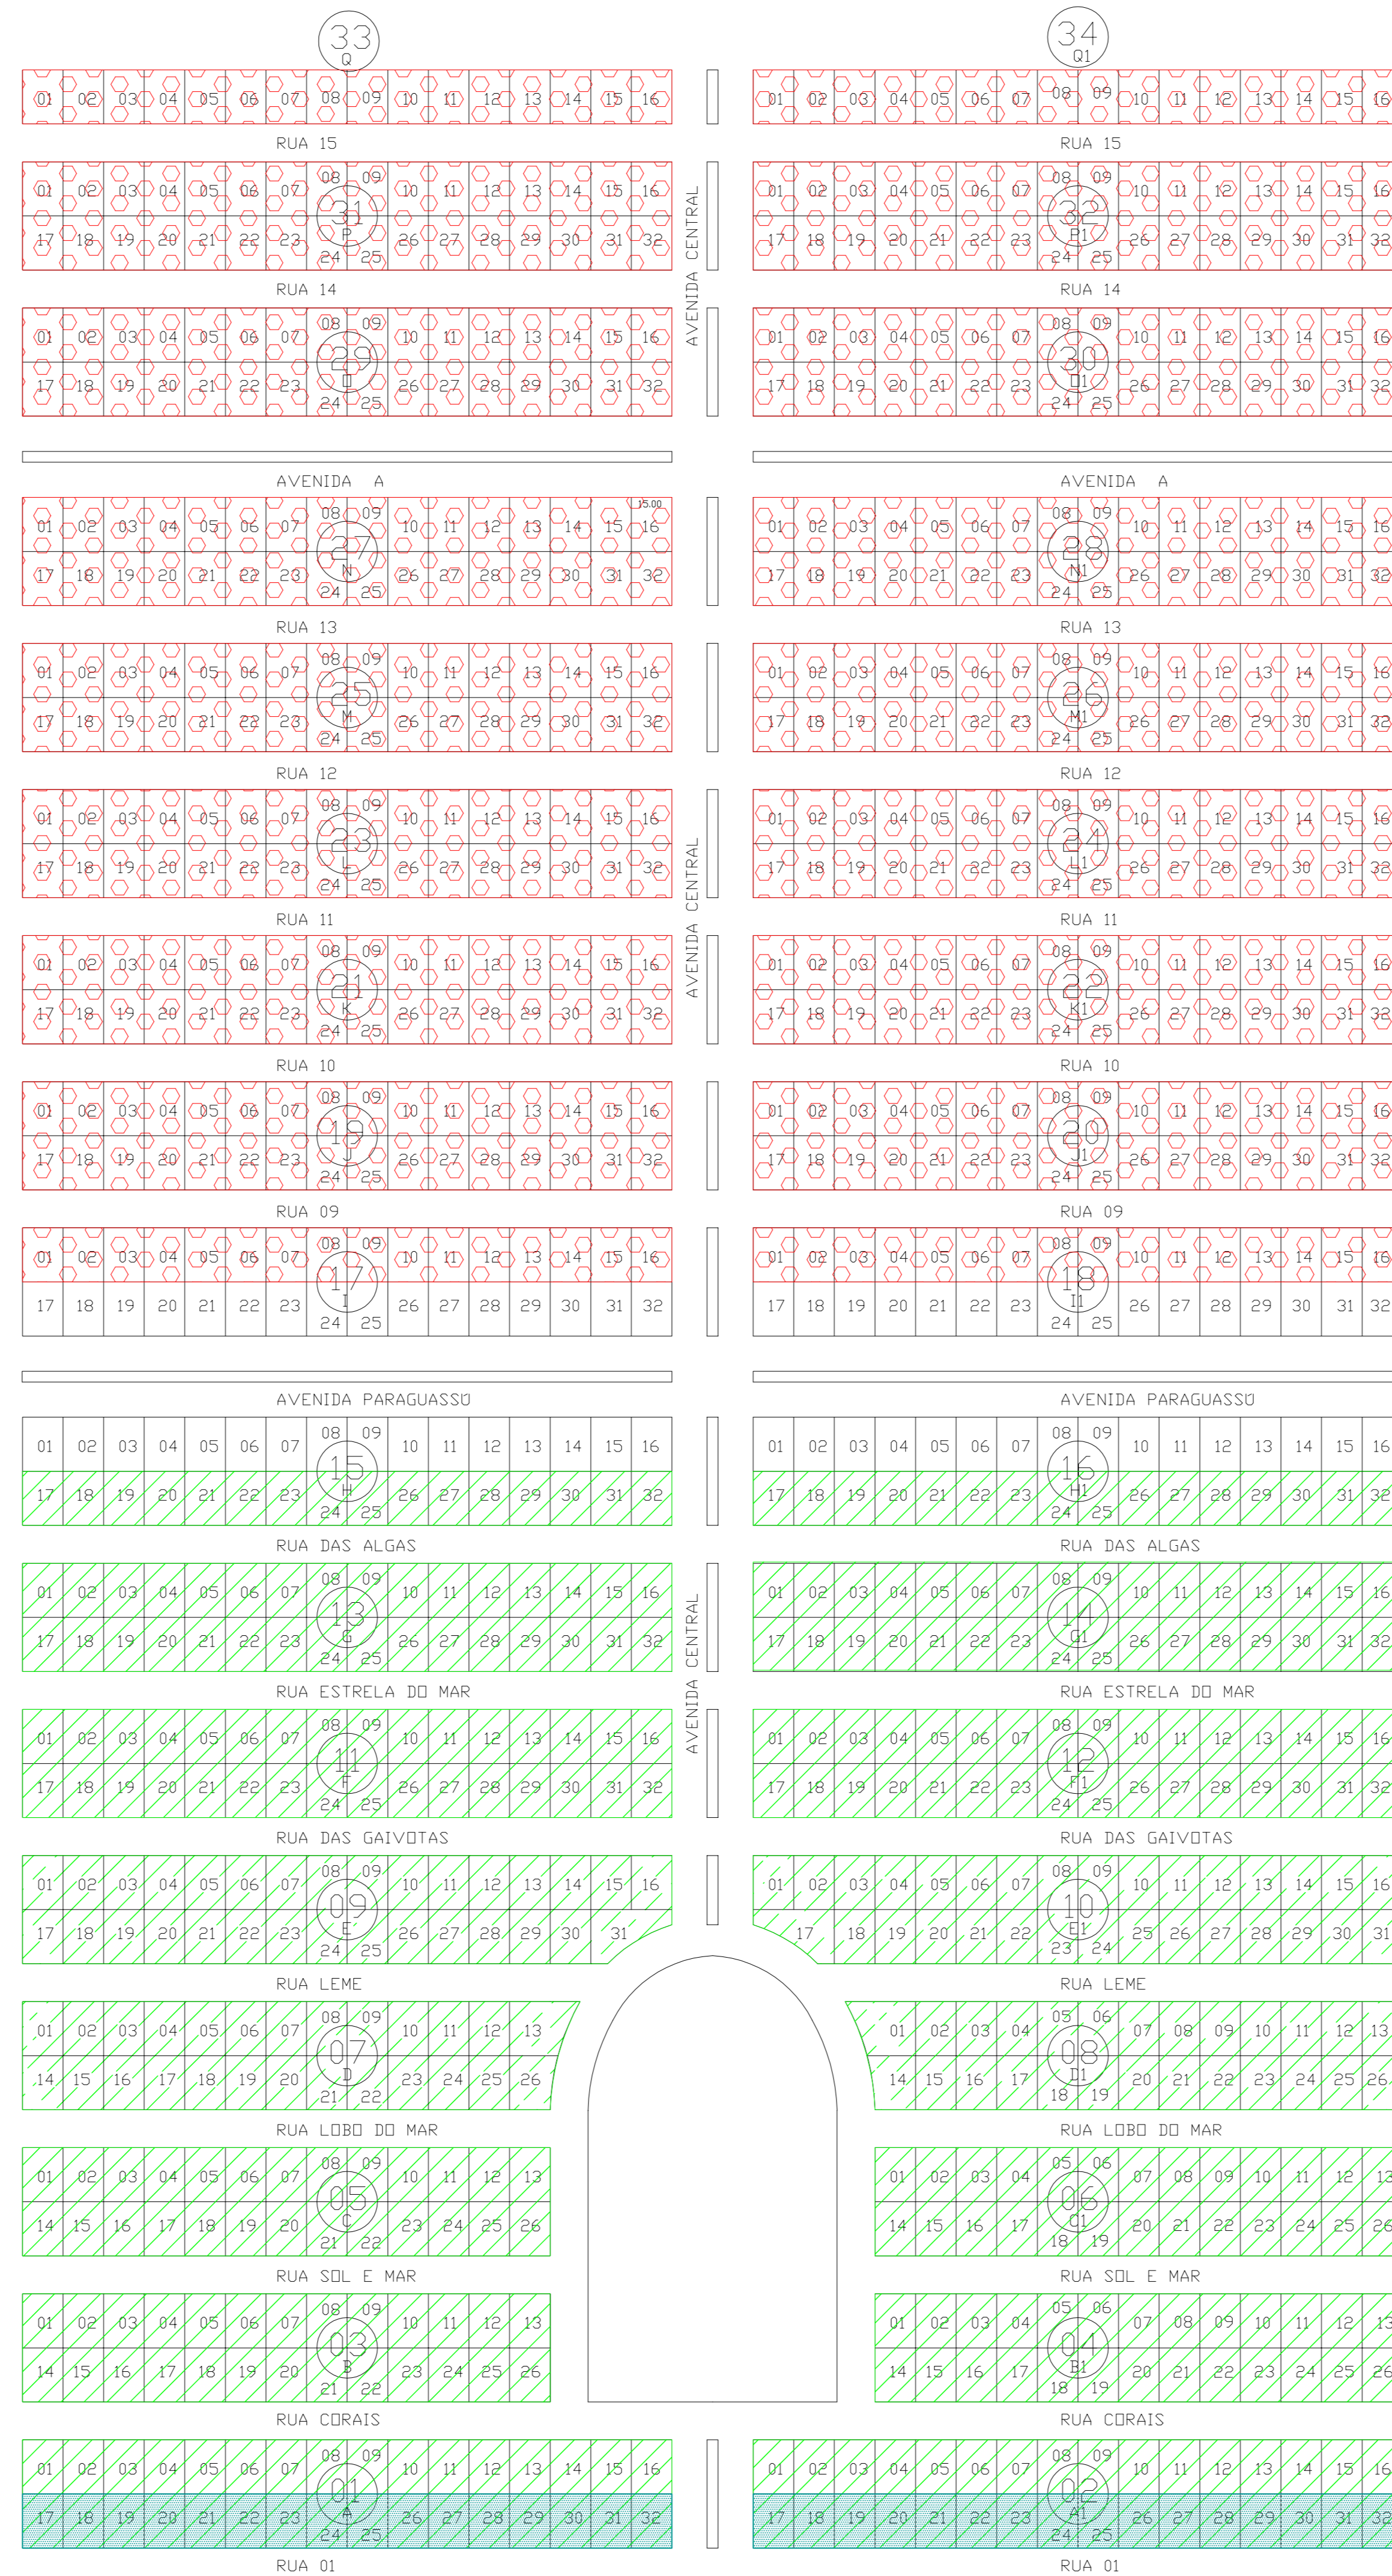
33
Q
01 02 03 04 05 06 07 08 09 10 11 12 13 14 15 16
RUA 15
01 02 03 04 05 06 07 08 09 10 11 12 13 14 15 16
31
P
17 18 19 20 21 22 23 24 25 26 27 28 29 30 31 32
RUA 14
01 02 03 04 05 06 07 08 09 10 11 12 13 14 15 16
29
O
17 18 19 20 21 22 23 24 25 26 27 28 29 30 31 32

34
Q1
01 02 03 04 05 06 07 08 09 10 11 12 13 14 15 16
RUA 15
01 02 03 04 05 06 07 08 09 10 11 12 13 14 15 16
32
P1
17 18 19 20 21 22 23 24 25 26 27 28 29 30 31 32
RUA 14
01 02 03 04 05 06 07 08 09 10 11 12 13 14 15 16
30
O1
17 18 19 20 21 22 23 24 25 26 27 28 29 30 31 32

AVENIDA CENTRAL

AVENIDA A
AVENIDA A

15.00
01 02 03 04 05 06 07 08 09 10 11 12 13 14 15 16
27
N
17 18 19 20 21 22 23 24 25 26 27 28 29 30 31 32
RUA 13
01 02 03 04 05 06 07 08 09 10 11 12 13 14 15 16
25
M
17 18 19 20 21 22 23 24 25 26 27 28 29 30 31 32
RUA 12
01 02 03 04 05 06 07 08 09 10 11 12 13 14 15 16
23
L
17 18 19 20 21 22 23 24 25 26 27 28 29 30 31 32
RUA 11
01 02 03 04 05 06 07 08 09 10 11 12 13 14 15 16
21
K
17 18 19 20 21 22 23 24 25 26 27 28 29 30 31 32
RUA 10
01 02 03 04 05 06 07 08 09 10 11 12 13 14 15 16
19
J
17 18 19 20 21 22 23 24 25 26 27 28 29 30 31 32
RUA 09
01 02 03 04 05 06 07 08 09 10 11 12 13 14 15 16
17
I
17 18 19 20 21 22 23 24 25 26 27 28 29 30 31 32

01 02 03 04 05 06 07 08 09 10 11 12 13 14 15 16
28
N1
17 18 19 20 21 22 23 24 25 26 27 28 29 30 31 32
RUA 13
01 02 03 04 05 06 07 08 09 10 11 12 13 14 15 16
26
M1
17 18 19 20 21 22 23 24 25 26 27 28 29 30 31 32
RUA 12
01 02 03 04 05 06 07 08 09 10 11 12 13 14 15 16
24
L1
17 18 19 20 21 22 23 24 25 26 27 28 29 30 31 32
RUA 11
01 02 03 04 05 06 07 08 09 10 11 12 13 14 15 16
22
K1
17 18 19 20 21 22 23 24 25 26 27 28 29 30 31 32
RUA 10
01 02 03 04 05 06 07 08 09 10 11 12 13 14 15 16
20
J1
17 18 19 20 21 22 23 24 25 26 27 28 29 30 31 32
RUA 09
01 02 03 04 05 06 07 08 09 10 11 12 13 14 15 16
18
I1
17 18 19 20 21 22 23 24 25 26 27 28 29 30 31 32

AVENIDA CENTRAL

AVENIDA PARAGUASSÚ
AVENIDA PARAGUASSÚ

01 02 03 04 05 06 07 08 09 10 11 12 13 14 15 16
15
H
17 18 19 20 21 22 23 24 25 26 27 28 29 30 31 32
RUA DAS ALGAS
01 02 03 04 05 06 07 08 09 10 11 12 13 14 15 16
13
G
17 18 19 20 21 22 23 24 25 26 27 28 29 30 31 32
RUA ESTRELA DO MAR
01 02 03 04 05 06 07 08 09 10 11 12 13 14 15 16
11
F
17 18 19 20 21 22 23 24 25 26 27 28 29 30 31 32
RUA DAS GAIVOTAS
01 02 03 04 05 06 07 08 09 10 11 12 13 14 15 16
09
E
17 18 19 20 21 22 23 24 25 26 27 28 29 30 31
RUA LEME
01 02 03 04 05 06 07 08 09 10 11 12 13
07
D
14 15 16 17 18 19 20 21 22 23 24 25 26
RUA LOBO DO MAR
01 02 03 04 05 06 07 08 09 10 11 12 13
05
C
14 15 16 17 18 19 20 21 22 23 24 25 26
RUA SOL E MAR
01 02 03 04 05 06 07 08 09 10 11 12 13
03
B
14 15 16 17 18 19 20 21 22 23 24 25 26
RUA CORAIS
01 02 03 04 05 06 07 08 09 10 11 12 13 14 15 16
01
A
17 18 19 20 21 22 23 24 25 26 27 28 29 30 31 32
RUA 01

01 02 03 04 05 06 07 08 09 10 11 12 13 14 15 16
16
H1
17 18 19 20 21 22 23 24 25 26 27 28 29 30 31 32
RUA DAS ALGAS
01 02 03 04 05 06 07 08 09 10 11 12 13 14 15 16
14
G1
17 18 19 20 21 22 23 24 25 26 27 28 29 30 31 32
RUA ESTRELA DO MAR
01 02 03 04 05 06 07 08 09 10 11 12 13 14 15 16
12
F1
17 18 19 20 21 22 23 24 25 26 27 28 29 30 31 32
RUA DAS GAIVOTAS
01 02 03 04 05 06 07 08 09 10 11 12 13 14 15 16
10
E1
17 18 19 20 21 22 23 24 25 26 27 28 29 30 31
RUA LEME
01 02 03 04 05 06 07 08 09 10 11 12 13
08
D1
14 15 16 17 18 19 20 21 22 23 24 25 26
RUA LOBO DO MAR
01 02 03 04 05 06 07 08 09 10 11 12 13
06
C1
14 15 16 17 18 19 20 21 22 23 24 25 26
RUA SOL E MAR
01 02 03 04 05 06 07 08 09 10 11 12 13
04
B1
14 15 16 17 18 19 20 21 22 23 24 25 26
RUA CORAIS
01 02 03 04 05 06 07 08 09 10 11 12 13 14 15 16
02
A1
17 18 19 20 21 22 23 24 25 26 27 28 29 30 31 32
RUA 01

AVENIDA CENTRAL